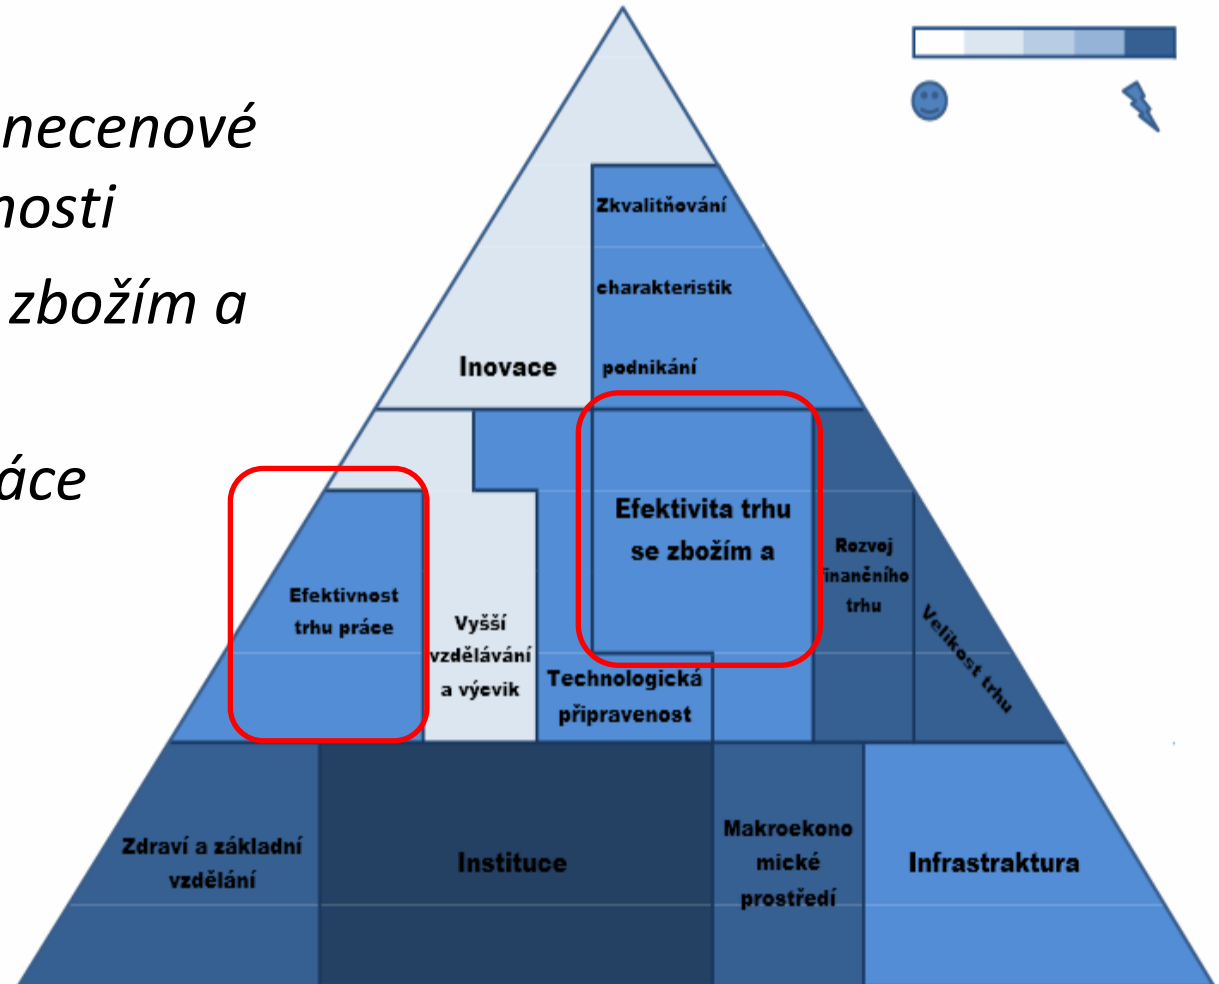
necenové
nosti
zbožím a

áce

Inovace

Zkvalitňování

charakteristik

podnikání

Efektivita trhu se zbožím a

Rozvoj finančního trhu

Velikost trhu

Efektivnost trhu práce

Vyšší vzdělávání a výcvik

Technologická připravenost

Zdraví a základní vzdělání

Instituce

Makroekonomické prostředí

Infrastraktura